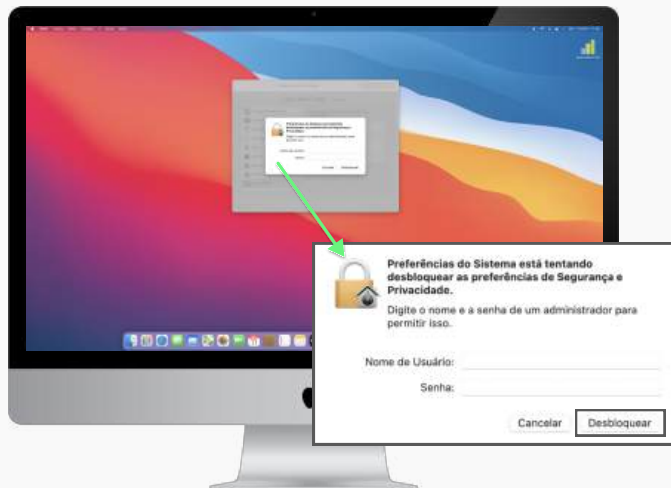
Preferências do Sistema está tentando desbloquear as preferências de Segurança e Privacidade.

Digite o nome e a senha de um administrador para permitir isso.

Nome de Usuário:

Senha:

Cancelar

Desbloquear